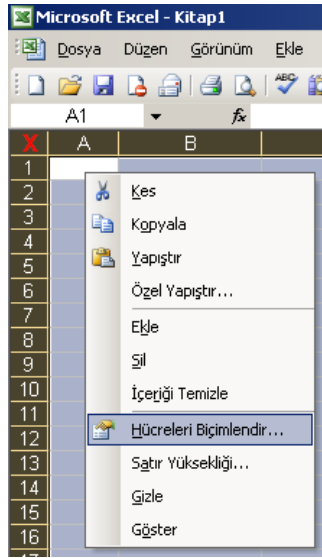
Microsoft Excel - Kitap1

Dosya Düzen Görünüm Ekle

A1
fx

A B

1
2
3
4
5
6
7
8
9
10
11
12
13
14
15
16

Kes
Kopyala
Yapıştır
Özel Yapıştır...
Ekle
Sil
İçeriği Temizle
Hücreleri Biçimlendir...
Satır Yüksekliği...
Gizle
Göster